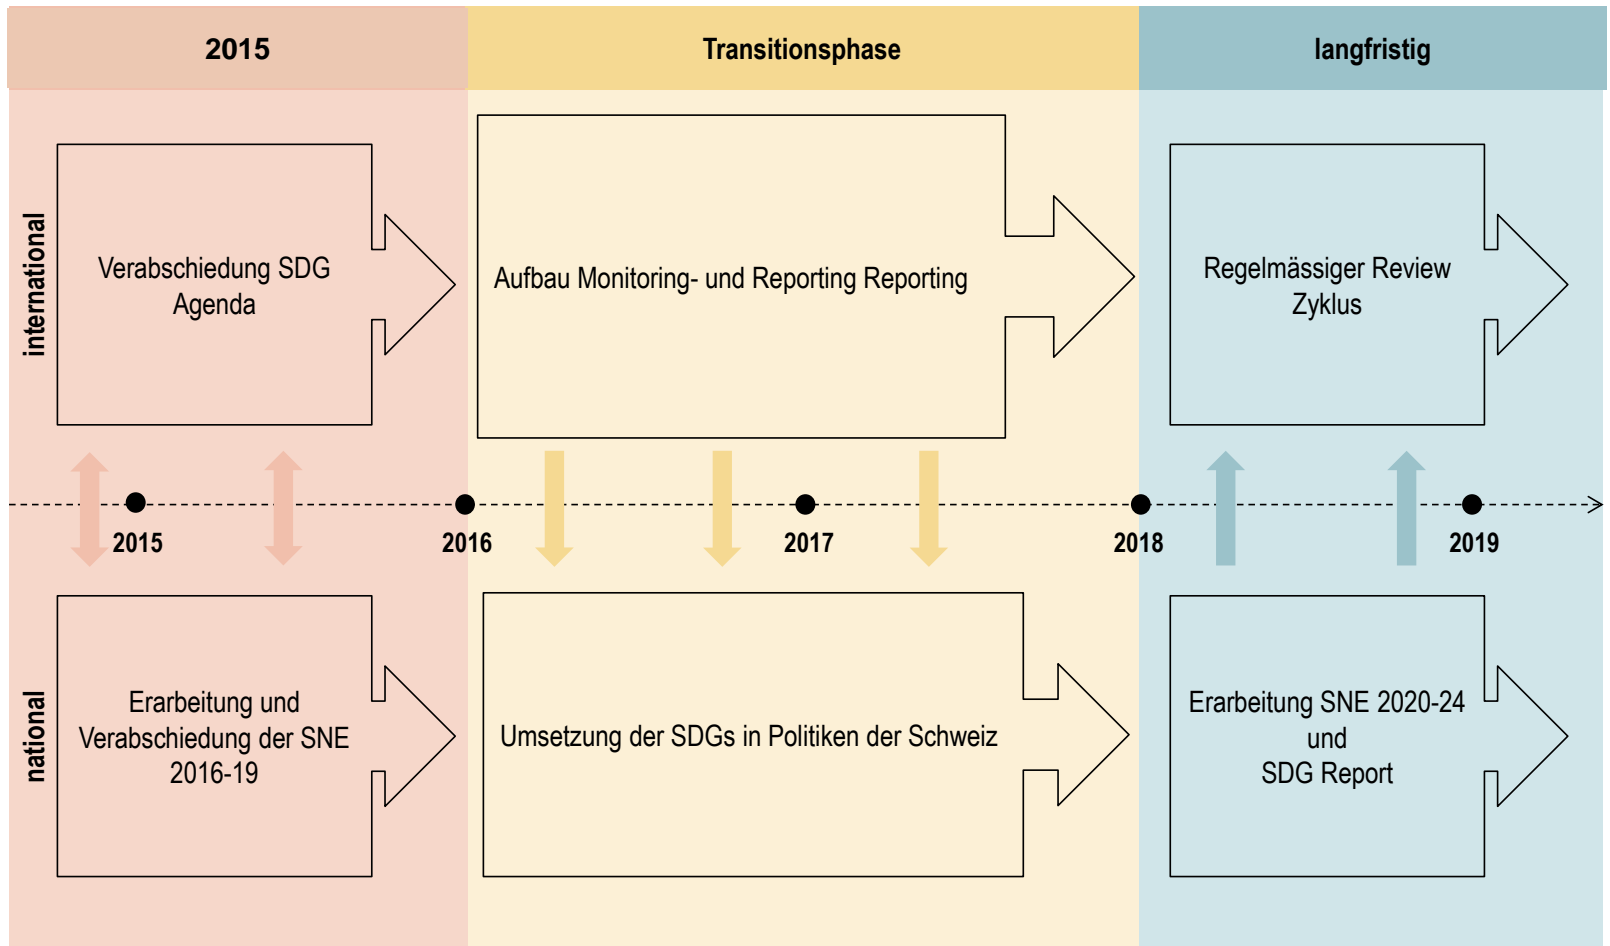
2015

Transitionsphase

langfristig

international

Verabschiedung SDG Agenda

Aufbau Monitoring- und Reporting Reporting

Regelmässiger Review Zyklus

2015

2016

2017

2018

2019

national

Erarbeitung und Verabschiedung der SNE 2016-19

Umsetzung der SDGs in Politiken der Schweiz

Erarbeitung SNE 2020-24 und SDG Report